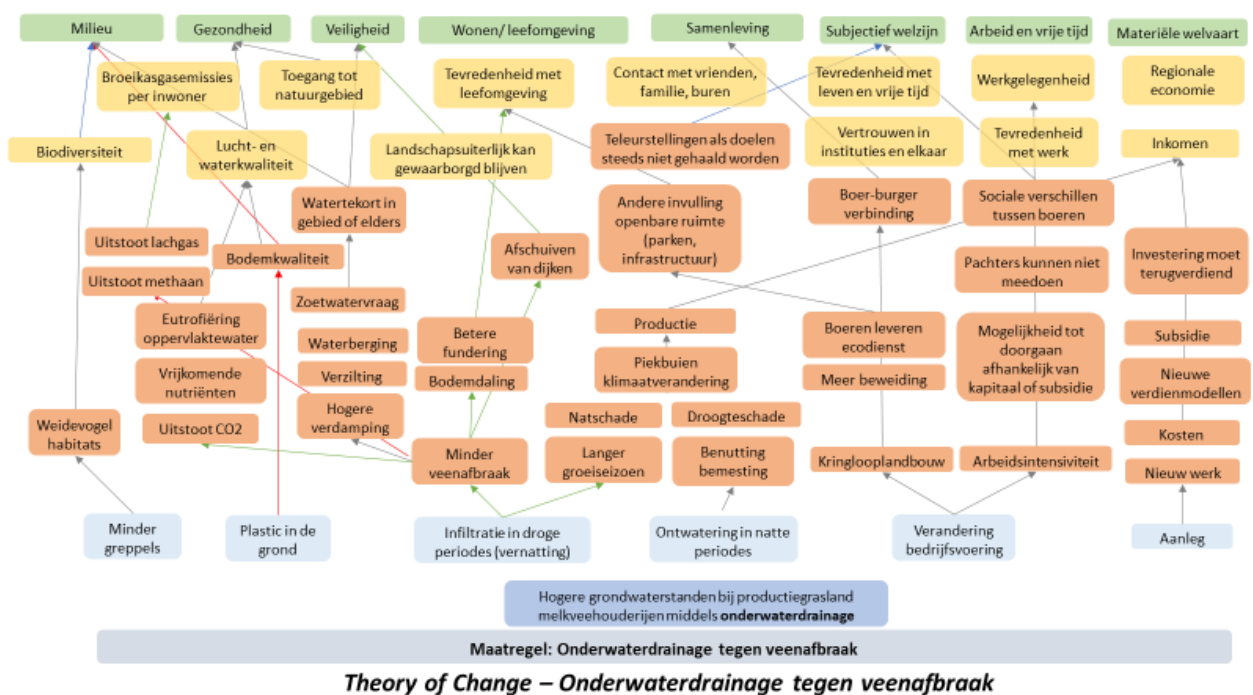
Milieu

Gezondheid

Veiligheid

Wonen/ leefomgeving

Samenleving

Subjectief welzijn

Arbeid en vrije tijd

Materiële welvaart

Broeikasgasemissies per inwoner

Toegang tot natuurgebied

Tevredenheid met leefomgeving

Contact met vrienden, familie, buren

Tevredenheid met leven en vrije tijd

Werkgelegenheid

Regionale economie

Biodiversiteit

Lucht- en waterkwaliteit

Landschapsuiterlijk kan gewaarborgd blijven

Teleurstellingen als doelen steeds niet gehaald worden

Vertrouwen in instituties en elkaar

Tevredenheid met werk

Inkomen

Watertekort in gebied of elders

Andere invulling openbare ruimte (parken, infrastructuur)

Boer-burger verbinding

Sociale verschillen tussen boeren

Uitstoot lachgas

Bodemkwaliteit

Afschuiven van dijken

Pachters kunnen niet meedoen

Investering moet terugverdiend

Uitstoot methaan

Zoetwatervraag

Eutrofiëring oppervlaktewater

Betere fundering

Productie

Boeren leveren ecodienst

Mogelijkheid tot doorgaan afhankelijk van kapitaal of subsidie

Subsidie

Waterberging

Piekbuien klimaatverandering

Vrijkomende nutriënten

Verzilting

Bodemdaling

Meer beweiding

Nieuwe verdienmodellen

Weidevogel habitats

Uitstoot CO2

Hogere verdamping

Natschade

Droogteschade

Kosten

Minder veenafbraak

Langer groeiseizoen

Benutting bemesting

Kringlooplandbouw

Arbeidsintensiviteit

Nieuw werk

Minder greppels

Plastic in de grond

Infiltratie in droge periodes (vernatting)

Ontwatering in natte periodes

Verandering bedrijfsvoering

Aanleg

Hogere grondwaterstanden bij productiegrasland melkveehouderijen middels **onderwaterdrainage**

Maatregel: Onderwaterdrainage tegen veenafbraak

Theory of Change – Onderwaterdrainage tegen veenafbraak